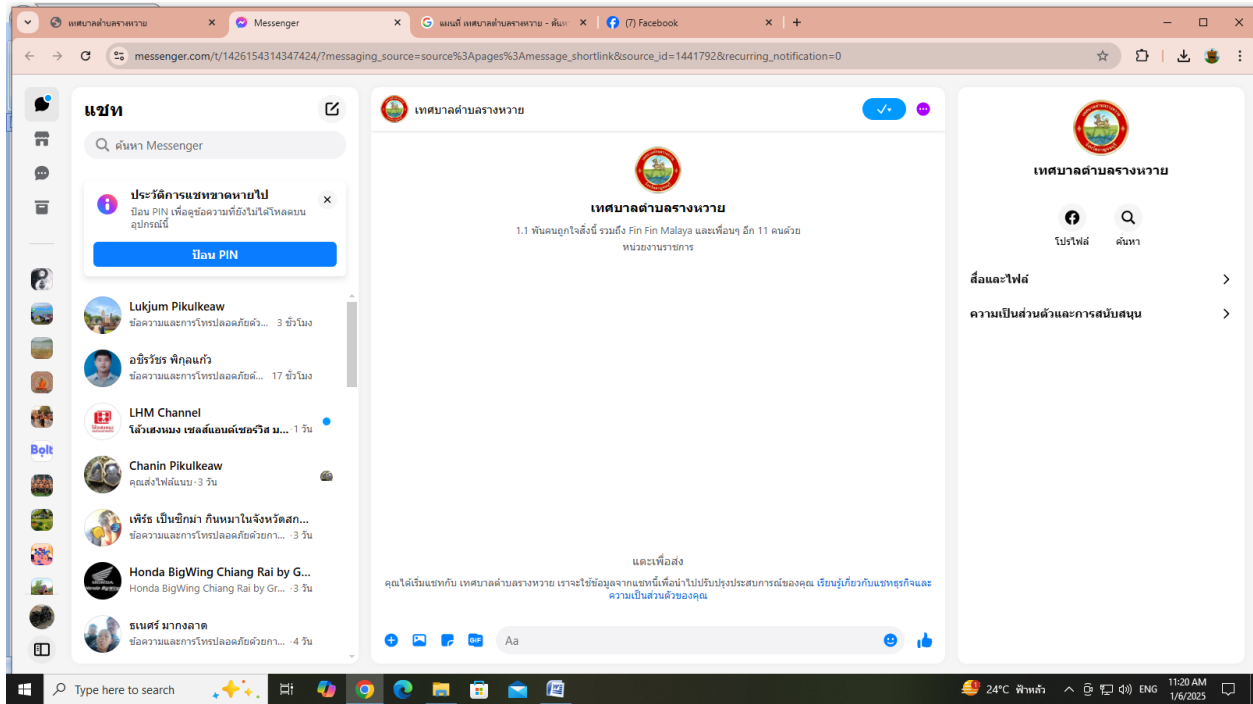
เทศบาลตำบลรางหวาย
Messenger
แผนที่ เทศบาลตำบลรางหวาย - ค้นห
(7) Facebook

messenger.com/t/1426154314347424/?messaging_source=source%3Apages%3Amessage_shortlink&source_id=1441792&recurring_notification=0

แชท
ค้นหา Messenger

ประวัติการแชทขาดหายไป
ป้อน PIN เพื่อดูข้อความที่ยังไม่ได้โหลดบนอุปกรณ์นี้
ป้อน PIN

Lukjum Pikulkeaw
ข้อความและการโทรปลอดภัยด้ว... · 3 ชั่วโมง

อชิรวัชร พิกุลแก้ว
ข้อความและการโทรปลอดภัยด์... · 17 ชั่วโมง

LHM Channel
โล้วเฮงหมง เซลส์แอนด์เซอร์วิส ม... · 1 วัน

Chanin Pikulkeaw
คุณส่งไฟล์แนบ · 3 วัน

เพิร์ธ เป็นชักม่า กินหมาในจังหวัดสก...
ข้อความและการโทรปลอดภัยด้วยกา... · 3 วัน

Honda BigWing Chiang Rai by G...
Honda BigWing Chiang Rai by Gr... · 3 วัน

ธเนศร์ มากงลาด
ข้อความและการโทรปลอดภัยด้วยกา... · 4 วัน

Bolt

เทศบาลตำบลรางหวาย

เทศบาลตำบลรางหวาย
1.1 พันคนถูกใจสิ่งนี้ รวมถึง Fin Fin Malaya และเพื่อนๆ อีก 11 คนด้วย
หน่วยงานราชการ

แตะเพื่อส่ง
คุณได้เริ่มแชทกับ เทศบาลตำบลรางหวาย เราจะใช้ข้อมูลจากแชทนี้เพื่อนำไปปรับปรุงประสบการณ์ของคุณ เรียนรู้เกี่ยวกับแชทธุรกิจและความเป็นส่วนตัวของคุณ

Aa

เทศบาลตำบลรางหวาย
โปรไฟล์
ค้นหา
สื่อและไฟล์
ความเป็นส่วนตัวและการสนับสนุน

Type here to search
24°C ฟ้าหลัว
ENG
11:20 AM
1/6/2025